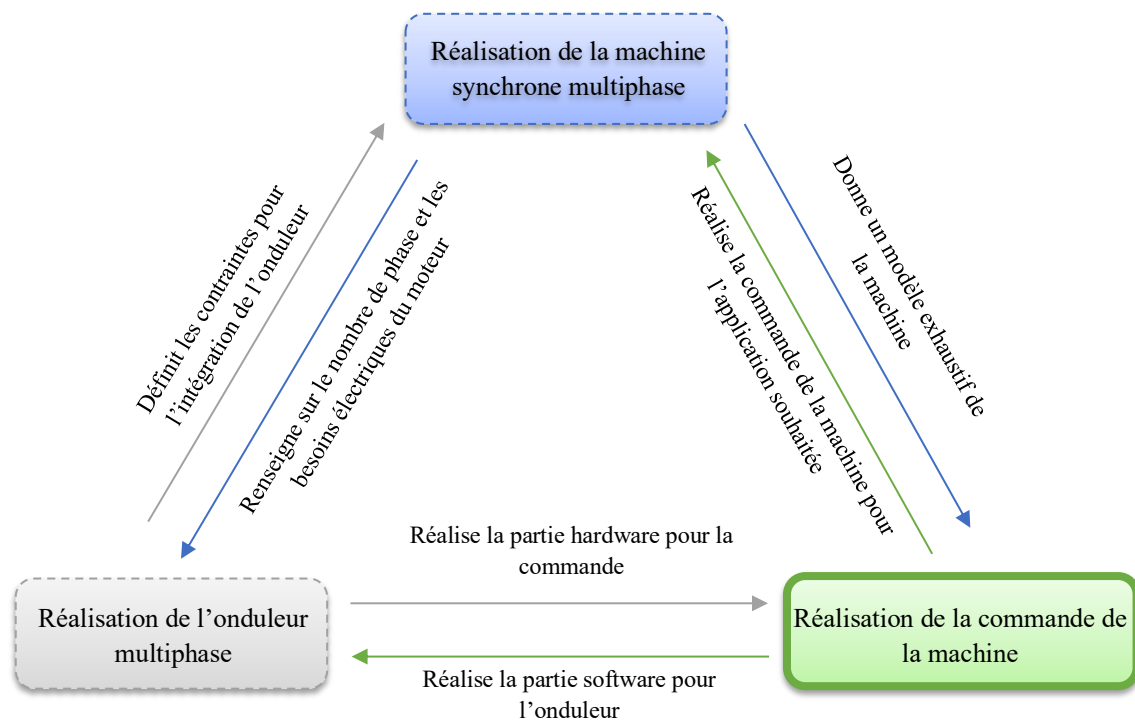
Réalisation de la machine synchrone multiphase

Définit les contraintes pour l'intégration de l'onduleur

Renseigne sur le nombre de phase et les besoins électriques du moteur

Réalise la commande de la machine pour l'application souhaitée

Donne un modèle exhaustif de la machine

Réalise la partie hardware pour la commande

Réalisation de l'onduleur multiphase

Réalisation de la commande de la machine

Réalise la partie software pour l'onduleur